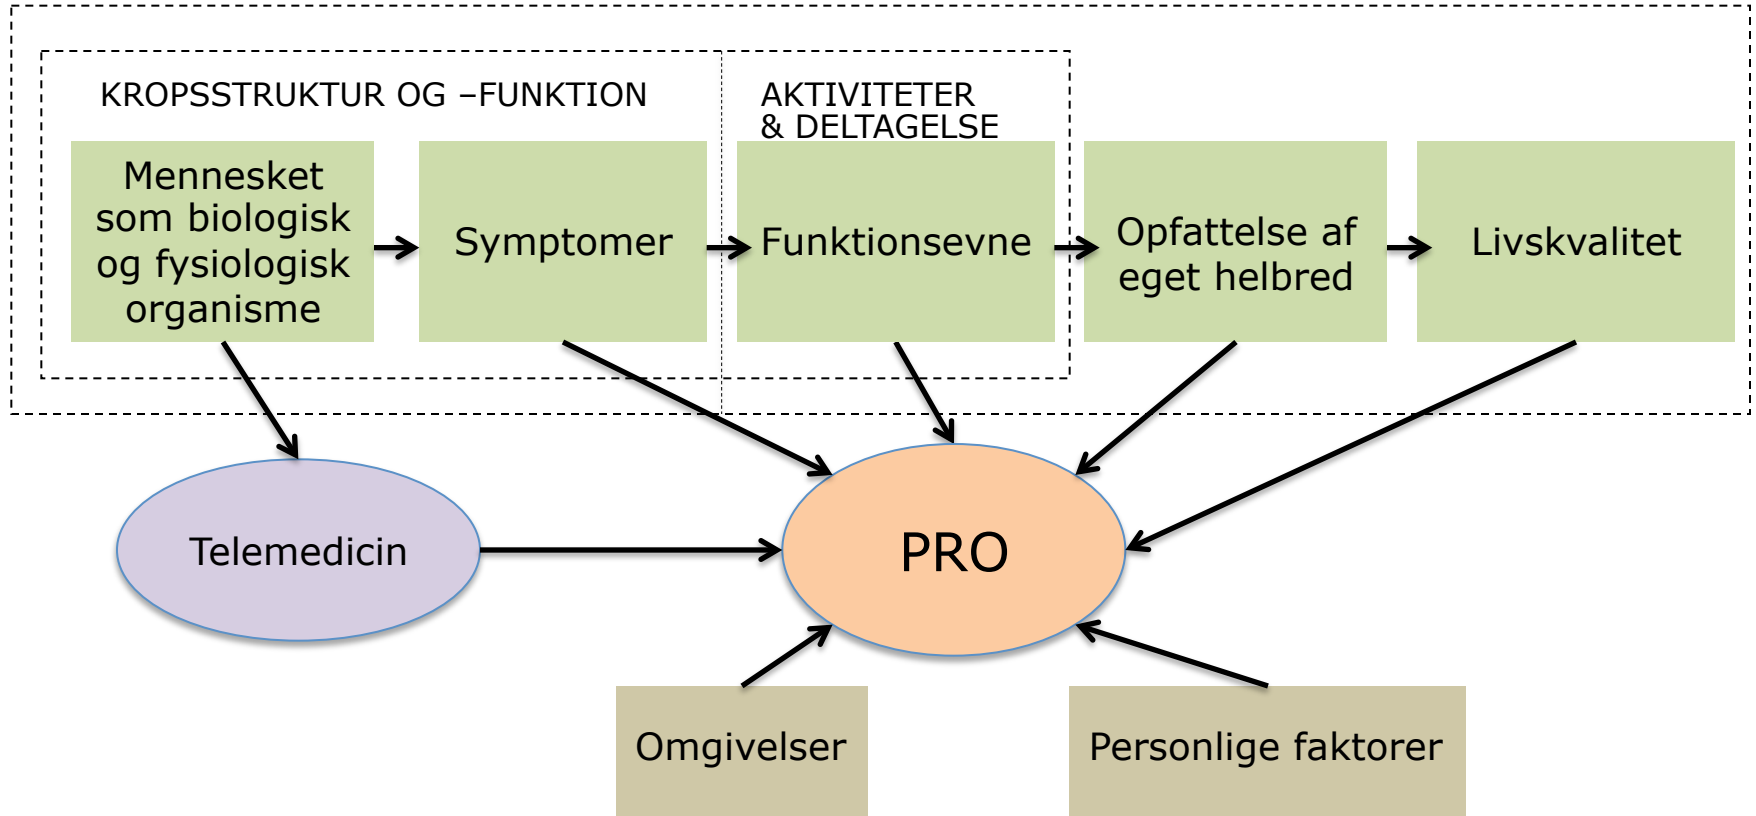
KROPSSTRUKTUR OG –FUNKTION

AKTIVITETER & DELTAGELSE

Mennesket som biologisk og fysiologisk organisme

Symptomer

Funktionsevne

Opfattelse af eget helbred

Livskvalitet

Telemedicin

PRO

Omgivelser

Personlige faktorer